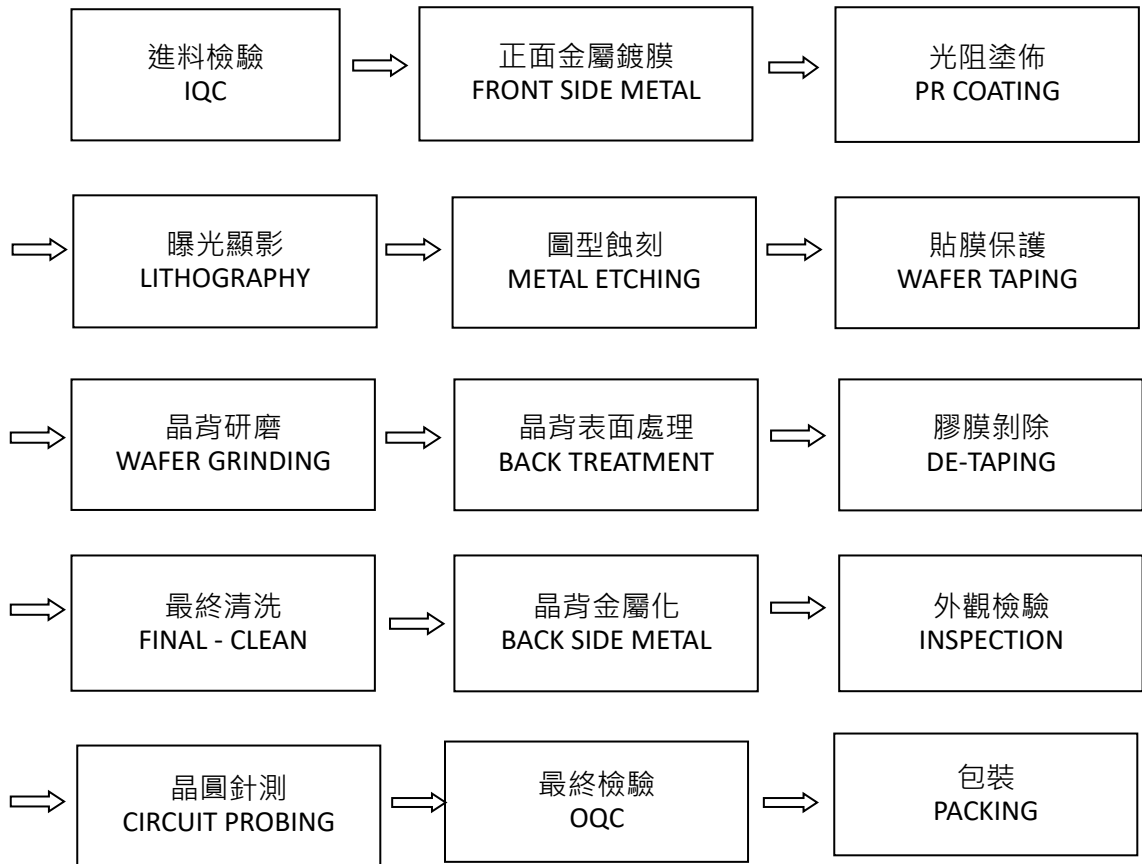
進料檢驗
IQC

正面金屬鍍膜
FRONT SIDE METAL

光阻塗佈
PR COATING

曝光顯影
LITHOGRAPHY

圖型蝕刻
METAL ETCHING

貼膜保護
WAFER TAPING

晶背研磨
WAFER GRINDING

晶背表面處理
BACK TREATMENT

膠膜剝除
DE-TAPING

最終清洗
FINAL - CLEAN

晶背金屬化
BACK SIDE METAL

外觀檢驗
INSPECTION

晶圓針測
CIRCUIT PROBING

最終檢驗
OQC

包裝
PACKING